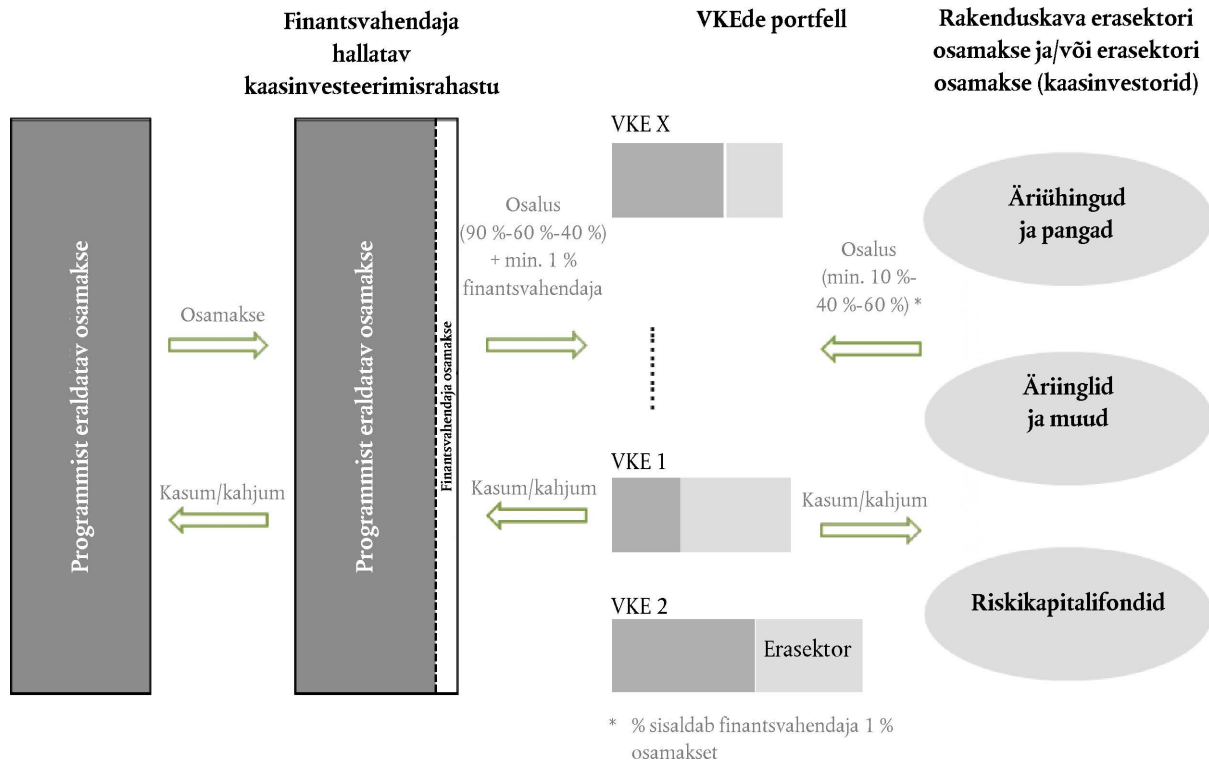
Finantsvahendaja hallatav kaasinvesteerimisrahastu

VKEde portfell

Rakenduskava erasektori osamakse ja/või erasektori osamakse (kaasinvestorid)

Programmist eraldatav osamakse

Osamakse

Kasum/kahjum

Programmist eraldatav osamakse

Finantsvahendaja osamakse

Osalus (90 %-60 %-40 %) + min. 1 % finantsvahendaja

Kasum/kahjum

VKE X

VKE 1

VKE 2

Erasektor

Osalus (min. 10 %-40 %-60 %) *

Kasum/kahjum

Äriühingud ja pangad

Äriinglid ja muud

Riskikapitalifondid

* % sisaldab finantsvahendaja 1 % osamakset